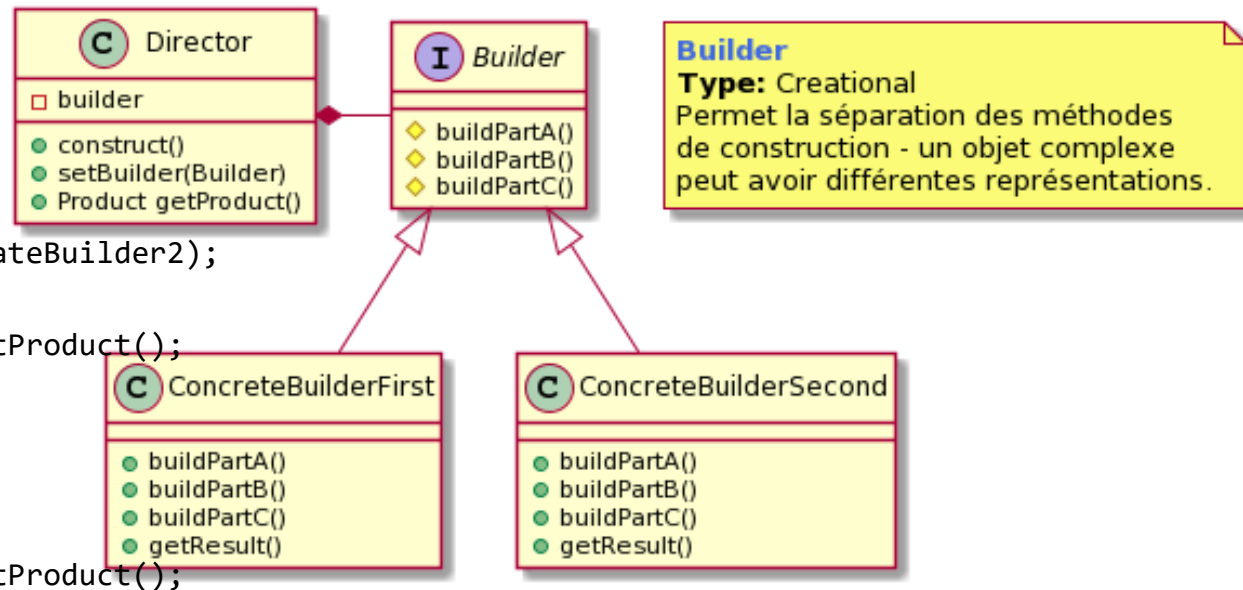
C Director
builder
construct()
setBuilder(Builder)
Product getProduct()

I Builder
buildPartA()
buildPartB()
buildPartC()

Builder
Type: Creational
Permet la séparation des méthodes de construction - un objet complexe peut avoir différentes représentations.

ateBuilder2);

tProduct();

C ConcreteBuilderFirst
buildPartA()
buildPartB()
buildPartC()
getResult()

C ConcreteBuilderSecond
buildPartA()
buildPartB()
buildPartC()
getResult()

tProduct();